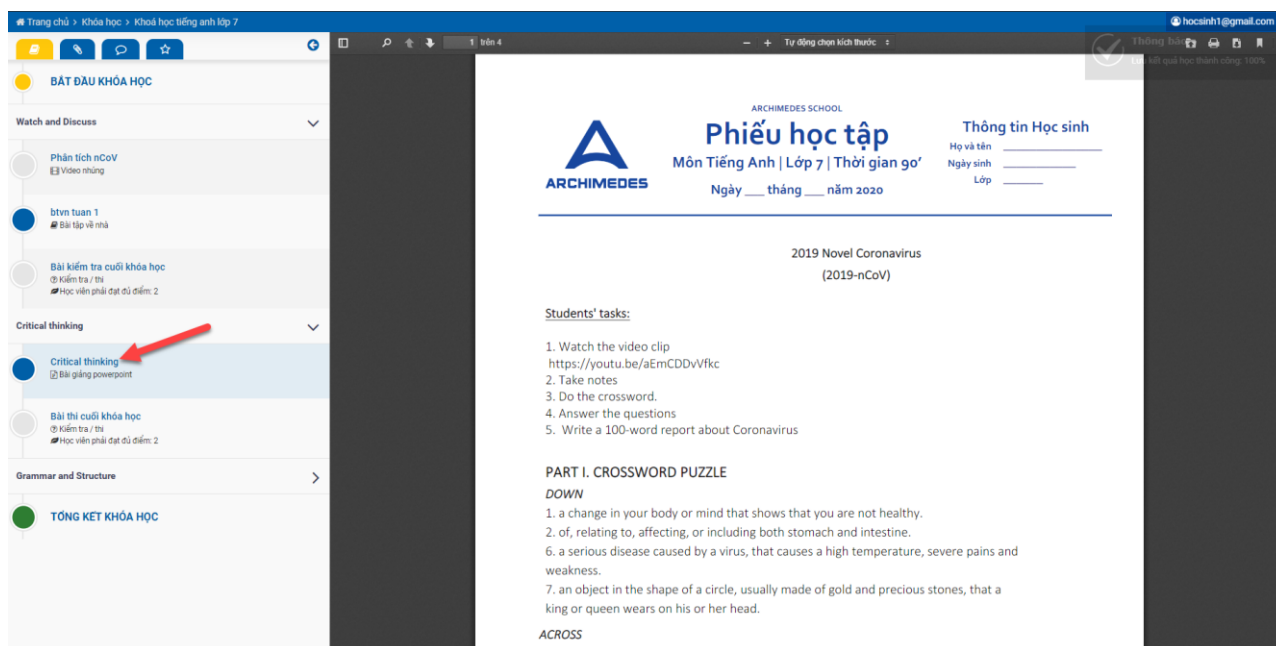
Trang chủ > Khóa học > Khoá học tiếng anh lớp 7

hocsinh1@gmail.com

BẮT ĐẦU KHÓA HỌC

Watch and Discuss

Phân tích nCoV
Video nhúng

btvn tuan 1
Bài tập về nhà

Bài kiểm tra cuối khóa học
Kiểm tra / thi
Học viên phải đạt đủ điểm: 2

Critical thinking

Critical thinking
Bài giảng powerpoint

Bài thi cuối khóa học
Kiểm tra / thi
Học viên phải đạt đủ điểm: 2

Grammar and Structure

TỔNG KẾT KHÓA HỌC

1 trên 4

Tự động chọn kích thước

Thông báo
Lưu kết quả học thành công: 100%

ARCHIMEDES SCHOOL

ARCHIMEDES

Phiếu học tập

Môn Tiếng Anh | Lớp 7 | Thời gian 90'

Ngày ___ tháng ___ năm 2020

Thông tin Học sinh

Họ và tên ____________

Ngày sinh ____________

Lớp ______

2019 Novel Coronavirus
(2019-nCoV)

Students' tasks:

1. Watch the video clip
https://youtu.be/aEmCDDvVfkc
2. Take notes
3. Do the crossword.
4. Answer the questions
5. Write a 100-word report about Coronavirus

PART I. CROSSWORD PUZZLE

DOWN

1. a change in your body or mind that shows that you are not healthy.
2. of, relating to, affecting, or including both stomach and intestine.
6. a serious disease caused by a virus, that causes a high temperature, severe pains and weakness.
7. an object in the shape of a circle, usually made of gold and precious stones, that a king or queen wears on his or her head.

ACROSS